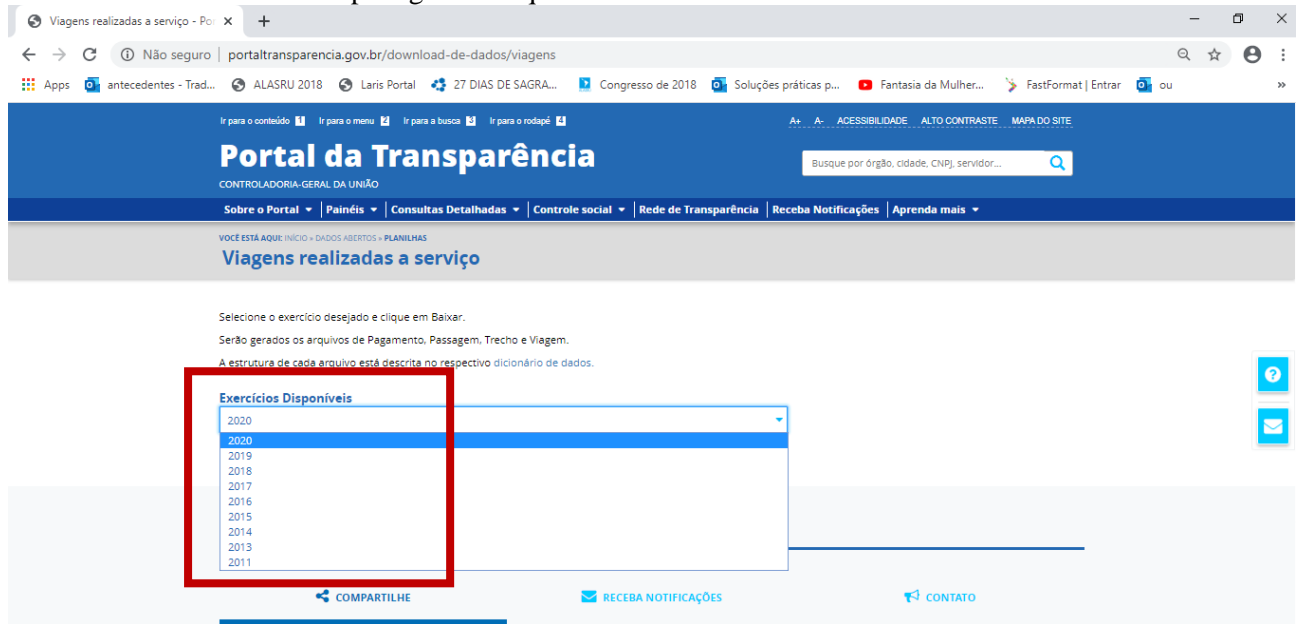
Viagens realizadas a serviço - Por ×
+

Não seguro | portaltransparencia.gov.br/download-de-dados/viagens

Apps antecedentes - Trad... ALASRU 2018 Laris Portal 27 DIAS DE SAGRA... Congresso de 2018 Soluções práticas p... Fantasia da Mulher... FastFormat | Entrar ou

Ir para o conteúdo 1 Ir para o menu 2 Ir para a busca 3 Ir para o rodapé 4

A+ A- ACESSIBILIDADE ALTO CONTRASTE MAPA DO SITE

Portal da Transparência

CONTROLADORIA-GERAL DA UNIÃO

Busque por órgão, cidade, CNPJ, servidor...

Sobre o Portal ▾ | Painéis ▾ | Consultas Detalhadas ▾ | Controle social ▾ | Rede de Transparência | Receba Notificações | Aprenda mais ▾

VOCÊ ESTÁ AQUI: INÍCIO » DADOS ABERTOS » PLANILHAS

Viagens realizadas a serviço

Selecione o exercício desejado e clique em Baixar.

Serão gerados os arquivos de Pagamento, Passagem, Trecho e Viagem.

A estrutura de cada arquivo está descrita no respectivo dicionário de dados.

Exercícios Disponíveis

2020

2020
2019
2018
2017
2016
2015
2014
2013
2011

COMPARTILHE

RECEBA NOTIFICAÇÕES

CONTATO